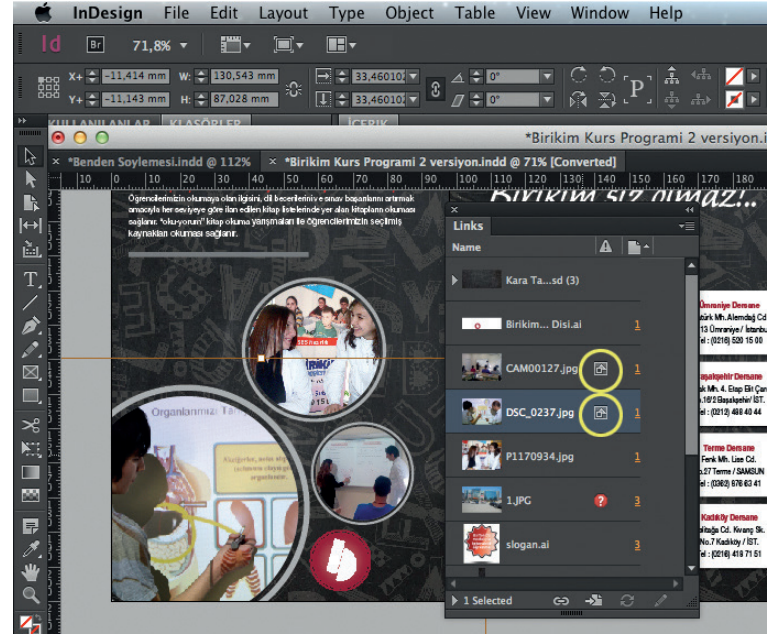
InDesign File Edit Layout Type Object Table View Window Help

Id Br 71,8%

X+ -11,414 mm W: 130,543 mm
Y+ -11,143 mm H: 87,028 mm

33,46010
33,46010
0°
0°

KULLANILANLAR KLASÖRLER İÇERİK

*Birikim Kurs Programi 2 versiyon.i

*Benden Soylemesi.indd @ 112% *Birikim Kurs Programi 2 versiyon.indd @ 71% [Converted]

10 10 20 30 40 50 60 70 80 90 100 110 120 130 140 150 160 170 180

Öğrencilerimizin okumaya olan ilgisini, dil becerilerini ve sınav başarılarını artırmak amacıyla her seviyeye göre ilan edilen kitap listelerinde yer alan kitapların okuması sağlanır. "oku-yorum" kitap okuma yarışmaları ile öğrencilerimizin seçilmiş kaynakları okuması sağlanır.

Birikim siz olmaz..

Organlarımız

Links

Name

Kara Ta...sd (3)
Birikim... Disi.ai 1
CAM00127.jpg 1
DSC_0237.jpg 1
P1170934.jpg 1
1.JPG 3
slogan.ai 3

1 Selected

Ümraniye Dersane
türk Mh. Alemdağ Cd.
13 Ümraniye / İstanbu
Tel : (0216) 520 15 00

Başakşehir Dersane
k Mh. 4. Etap Elit Çar
16/2 Başakşehir/ İST.
Tel : (0212) 488 40 44

Terme Dersane
Fenk Mh. Lise Cd.
27 Terme / SAMSUN
Tel : (0362) 876 63 41

Kadıköy Dersane
ltağa Cd. Kıvanç Sk.
No.7 Kadıköy / İST.
Tel : (0216) 418 71 51